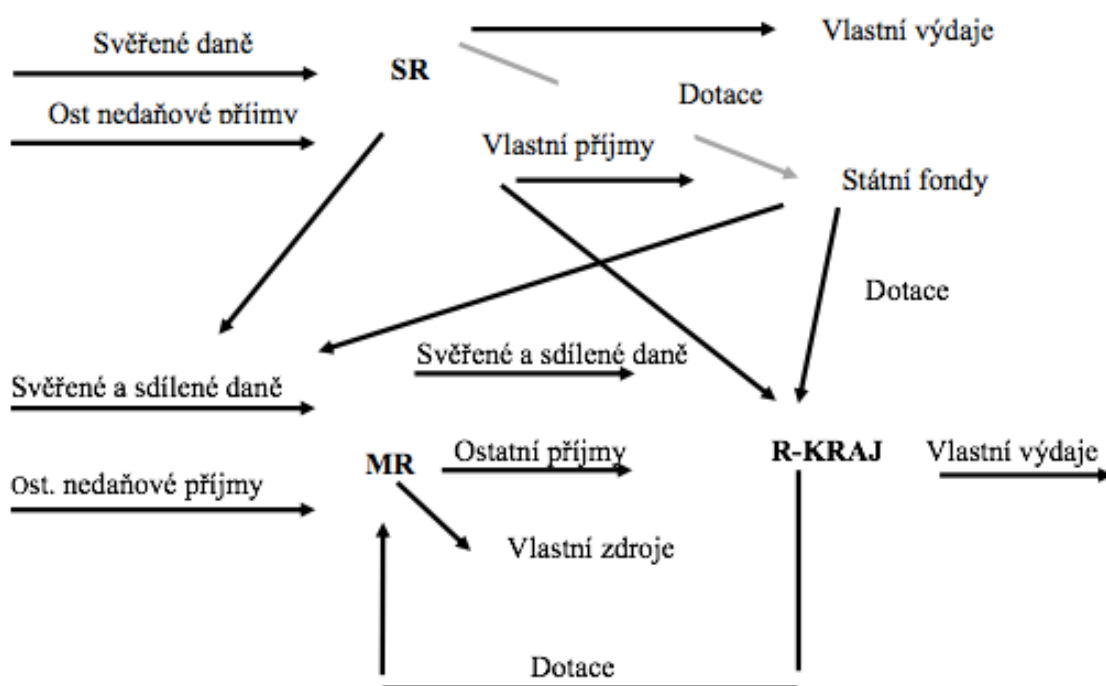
Svěřené daně

SR

Vlastní výdaje

Ost nedaňové příjmy

Dotace

Vlastní příjmy

Státní fondy

Dotace

Svěřené a sdílené daně

Svěřené a sdílené daně

Ost. nedaňové příjmy

MR

Ostatní příjmy

R-KRAJ

Vlastní výdaje

Vlastní zdroje

Dotace